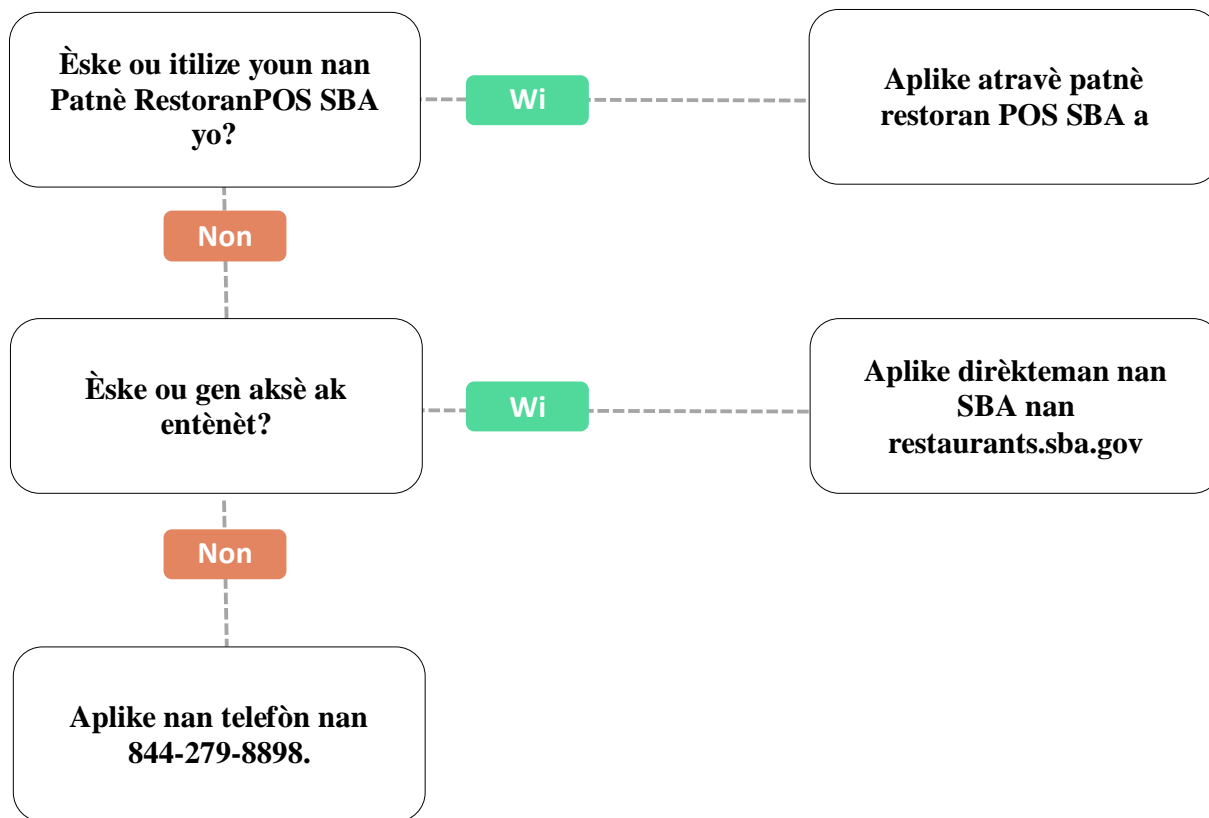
Èske ou itilize youn nan Patnè RestoranPOS SBA yo?

Wi

Aplike atravè patnè restoran POS SBA a

Non

Èske ou gen aksè ak entènèt?

Wi

Aplike dirèkteman nan SBA nan restaurants.sba.gov

Non

Aplike nan telefòn nan 844-279-8898.